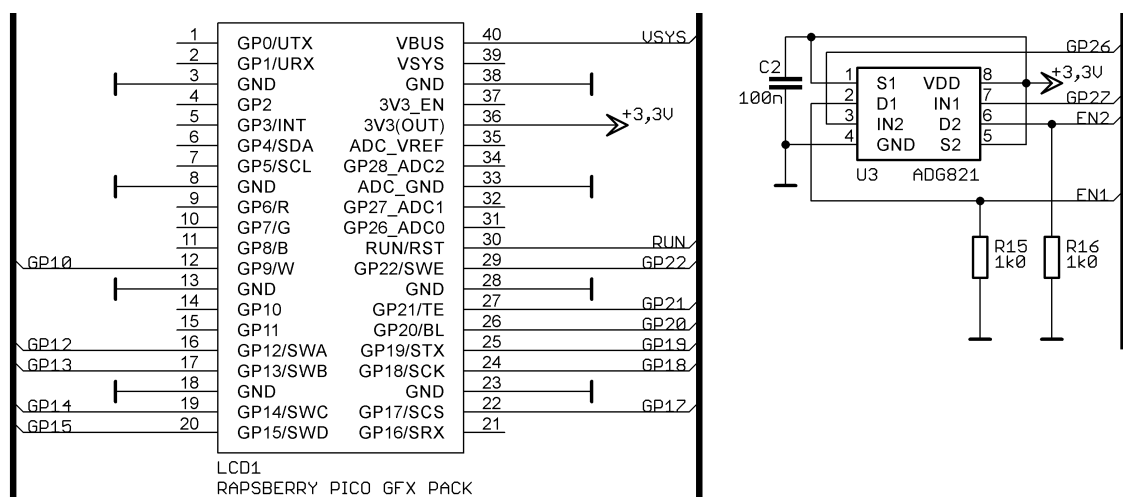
| | | | |
|---|---|---|---|
| 1 | GP0/UTX | VBUS | 40 |
| 2 | GP1/URX | VSYS | 39 |
| 3 | GND | GND | 38 |
| 4 | GP2 | 3V3_EN | 37 |
| 5 | GP3/INT | 3V3(OUT) | 36 |
| 6 | GP4/SDA | ADC_VREF | 35 |
| 7 | GP5/SCL | GP28_ADC2 | 34 |
| 8 | GND | ADC_GND | 33 |
| 9 | GP6/R | GP27_ADC1 | 32 |
| 10 | GP7/G | GP26_ADC0 | 31 |
| 11 | GP8/B | RUN/RST | 30 |
| 12 | GP9/W | GP22/SWE | 29 |
| 13 | GND | GND | 28 |
| 14 | GP10 | GP21/TE | 27 |
| 15 | GP11 | GP20/BL | 26 |
| 16 | GP12/SWA | GP19/STX | 25 |
| 17 | GP13/SWB | GP18/SCK | 24 |
| 18 | GND | GND | 23 |
| 19 | GP14/SWC | GP17/SCS | 22 |
| 20 | GP15/SWD | GP16/SRX | 21 |

VSYS
+3,3V
RUN
GP10
GP22
GP21
GP20
GP12
GP19
GP13
GP18
GP14
GP17
GP15
LCD1
RAPSBERRY PICO GFX PACK

C2
100n
1 S1
2 D1
3 IN2
4 GND
VDD 8
IN1 7
D2 6
S2 5
U3 ADG821
GP26
+3,3V
GP27
EN2
EN1
R15
1k0
R16
1k0